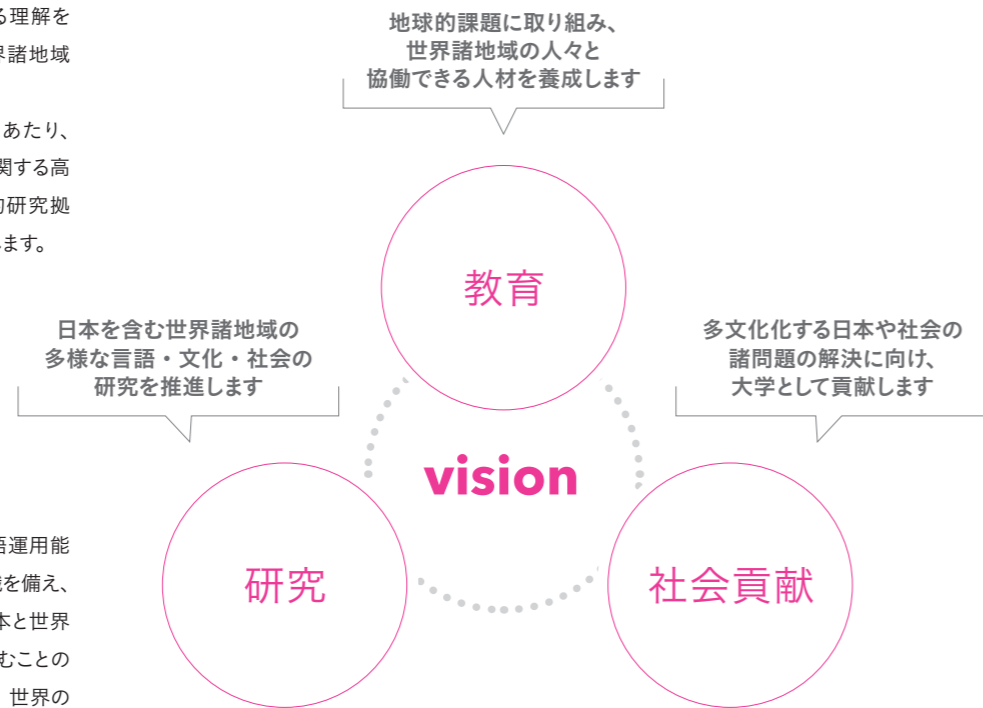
る理解を
界諸地域

あたり、
関する高
的研究拠
ます。

地球的課題に取り組み、
世界諸地域の人々と
協働できる人材を養成します

教育

日本を含む世界諸地域の
多様な言語・文化・社会の
研究を推進します

多文化化する日本や社会の
諸問題の解決に向け、
大学として貢献します

vision

語運用能
能を備え、
本と世界
むことの
世界の

研究

社会貢献